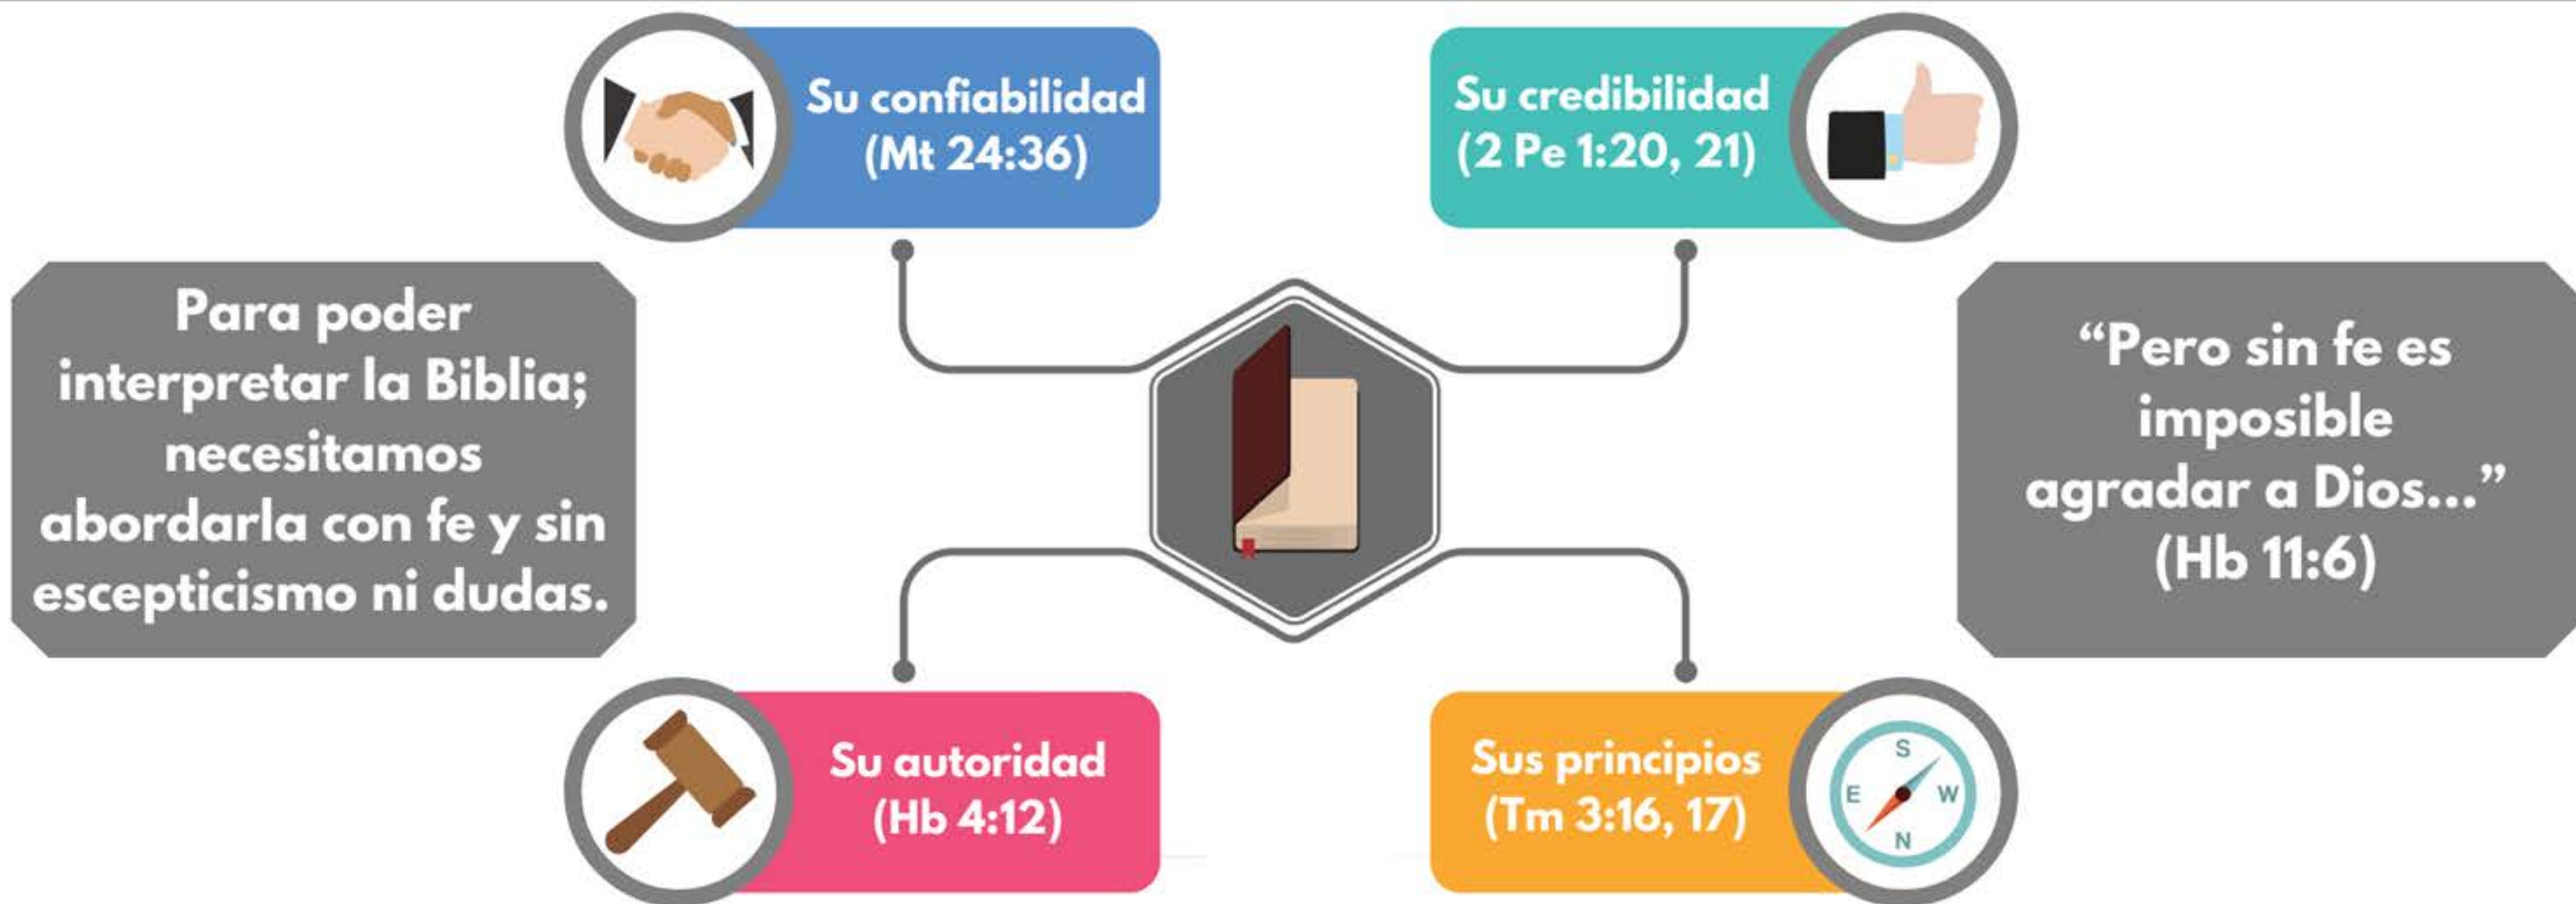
Su confiabilidad (Mt 24:36)

Su credibilidad (2 Pe 1:20, 21)

Para poder interpretar la Biblia; necesitamos abordarla con fe y sin escepticismo ni dudas.

“Pero sin fe es imposible agradar a Dios...” (Hb 11:6)

Su autoridad (Hb 4:12)

Sus principios (Tm 3:16, 17)

S
E
W
N